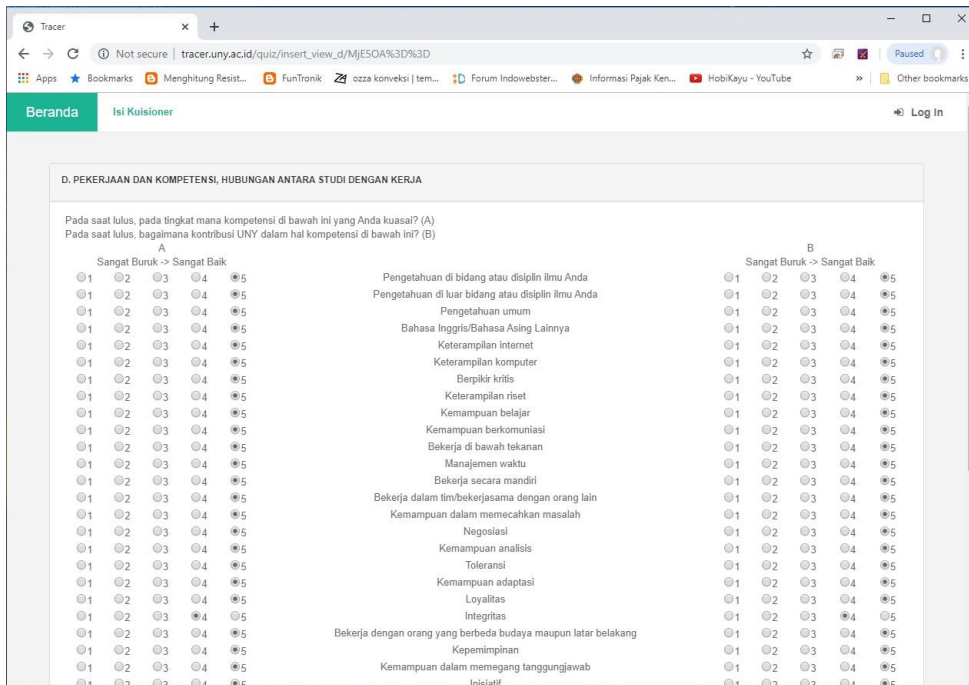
Tracer × +

Not secure | tracer.uny.ac.id/quiz/insert_view_d/MjE5OA%3D%3D

Paused

Apps Bookmarks Menghitung Resist... FunTronik ozza konveksi | tem... Forum Indowebster... Informasi Pajak Ken... HobiKayu - YouTube » Other bookmarks

Beranda Isi Kuisioner Log In

D. PEKERJAAN DAN KOMPETENSI, HUBUNGAN ANTARA STUDI DENGAN KERJA

Pada saat lulus, pada tingkat mana kompetensi di bawah ini yang Anda kuasai? (A)
Pada saat lulus, bagaimana kontribusi UNY dalam hal kompetensi di bawah ini? (B)

| A Sangat Buruk -> Sangat Baik | | B Sangat Buruk -> Sangat Baik |
|---|---|---|
| 1 2 3 4 5 | Pengetahuan di bidang atau disiplin ilmu Anda | 1 2 3 4 5 |
| 1 2 3 4 5 | Pengetahuan di luar bidang atau disiplin ilmu Anda | 1 2 3 4 5 |
| 1 2 3 4 5 | Pengetahuan umum | 1 2 3 4 5 |
| 1 2 3 4 5 | Bahasa Inggris/Bahasa Asing Lainnya | 1 2 3 4 5 |
| 1 2 3 4 5 | Keterampilan internet | 1 2 3 4 5 |
| 1 2 3 4 5 | Keterampilan komputer | 1 2 3 4 5 |
| 1 2 3 4 5 | Berpikir kritis | 1 2 3 4 5 |
| 1 2 3 4 5 | Keterampilan riset | 1 2 3 4 5 |
| 1 2 3 4 5 | Kemampuan belajar | 1 2 3 4 5 |
| 1 2 3 4 5 | Kemampuan berkomuniasi | 1 2 3 4 5 |
| 1 2 3 4 5 | Bekerja di bawah tekanan | 1 2 3 4 5 |
| 1 2 3 4 5 | Manajemen waktu | 1 2 3 4 5 |
| 1 2 3 4 5 | Bekerja secara mandiri | 1 2 3 4 5 |
| 1 2 3 4 5 | Bekerja dalam tim/bekerjasama dengan orang lain | 1 2 3 4 5 |
| 1 2 3 4 5 | Kemampuan dalam memecahkan masalah | 1 2 3 4 5 |
| 1 2 3 4 5 | Negosiasi | 1 2 3 4 5 |
| 1 2 3 4 5 | Kemampuan analisis | 1 2 3 4 5 |
| 1 2 3 4 5 | Toleransi | 1 2 3 4 5 |
| 1 2 3 4 5 | Kemampuan adaptasi | 1 2 3 4 5 |
| 1 2 3 4 5 | Loyalitas | 1 2 3 4 5 |
| 1 2 3 4 5 | Integritas | 1 2 3 4 5 |
| 1 2 3 4 5 | Bekerja dengan orang yang berbeda budaya maupun latar belakang | 1 2 3 4 5 |
| 1 2 3 4 5 | Kepemimpinan | 1 2 3 4 5 |
| 1 2 3 4 5 | Kemampuan dalam memegang tanggungjawab | 1 2 3 4 5 |
| 1 2 3 4 5 | Inisiatif | 1 2 3 4 5 |